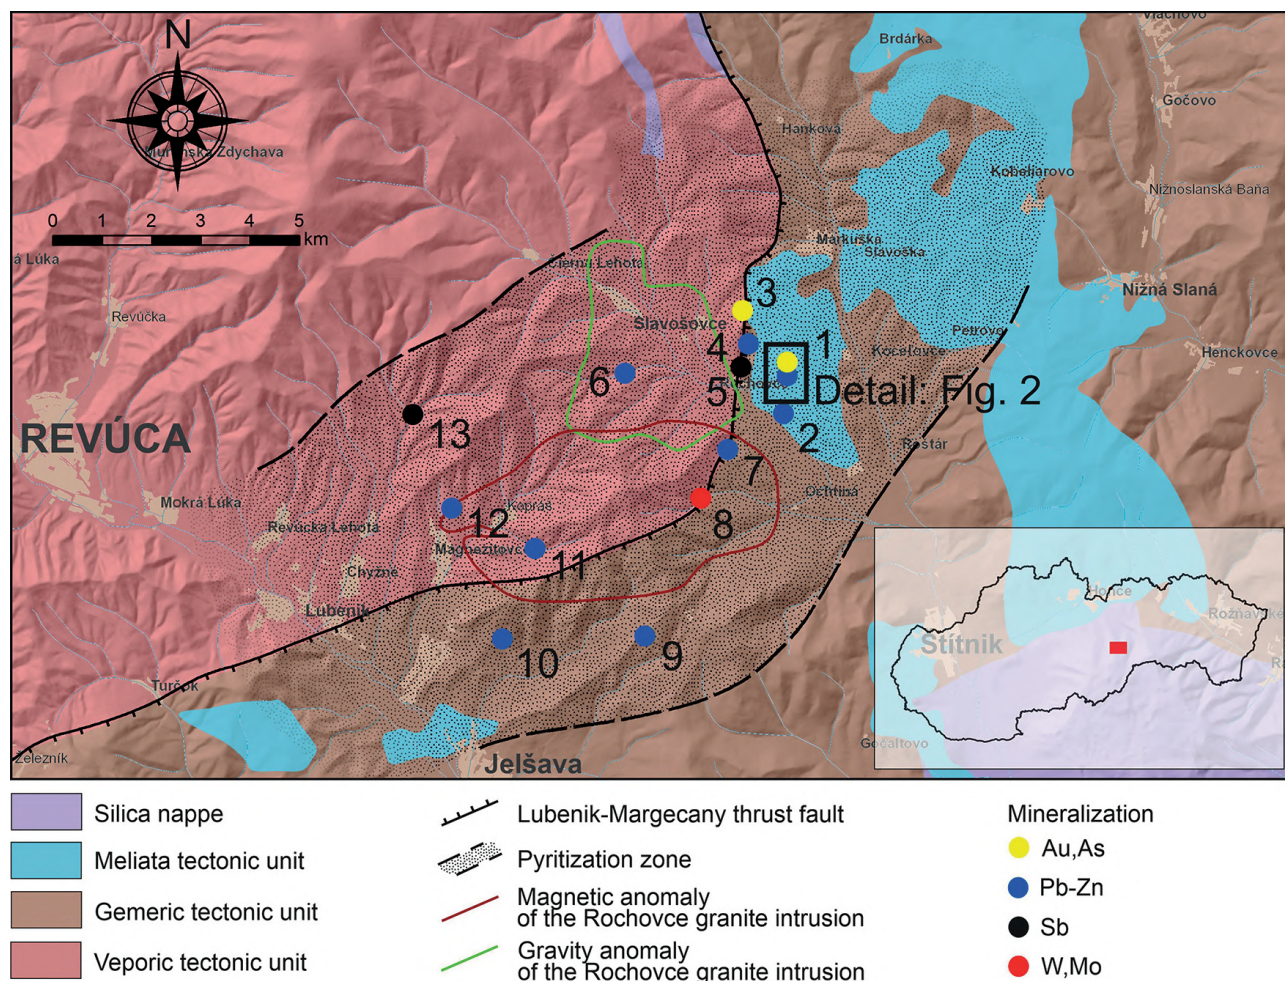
N

Muránska Zdychava

0 1 2 3 4 5 km

Vlachovo

Brdárka

Gočovo

Hanková

Kobeliarovo

Nižnoslanská Baňa

Markuška

Slavoška

Nižná Slaná

á Lúka

Revúčka

Čierna Lehota

Slavošovce

Petrovo

Henckovce

Kociha

Rochovce

Detail: Fig. 2

REVÚCA

Rozložná

Mokrá Lúka

Ochtiná

Revúcka Lehota

Kopráš

Magnezitovce

Chyžné

Lubeník

Turčok

Železník

Jelšava

Hrhov

Štítnik

Rožňava

Gočaltovo

1 2 3 4 5 6 7 8 9 10 11 12 13

Silica nappe

Meliata tectonic unit

Gemeric tectonic unit

Veporic tectonic unit

Lubenik-Margecany thrust fault

Pyritization zone

Magnetic anomaly of the Rochovce granite intrusion

Gravity anomaly of the Rochovce granite intrusion

Mineralization

Au,As

Pb-Zn

Sb

W,Mo